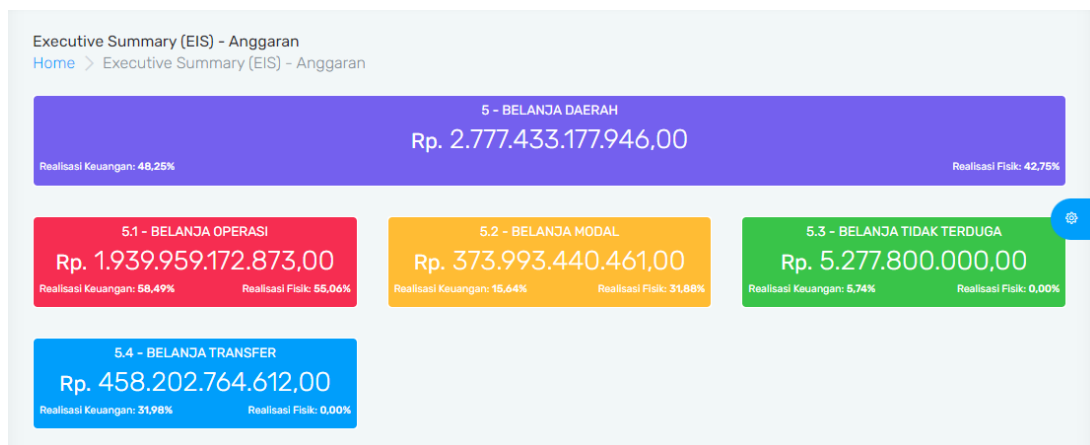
Executive Summary (EIS) - Anggaran
Home > Executive Summary (EIS) - Anggaran

5 - BELANJA DAERAH
Rp. 2.777.433.177.946,00
Realisasi Keuangan: 48,25%
Realisasi Fisik: 42,75%

5.1 - BELANJA OPERASI
Rp. 1.939.959.172.873,00
Realisasi Keuangan: 58,49%
Realisasi Fisik: 55,06%

5.2 - BELANJA MODAL
Rp. 373.993.440.461,00
Realisasi Keuangan: 15,64%
Realisasi Fisik: 31,88%

5.3 - BELANJA TIDAK TERDUGA
Rp. 5.277.800.000,00
Realisasi Keuangan: 5,74%
Realisasi Fisik: 0,00%

5.4 - BELANJA TRANSFER
Rp. 458.202.764.612,00
Realisasi Keuangan: 31,98%
Realisasi Fisik: 0,00%